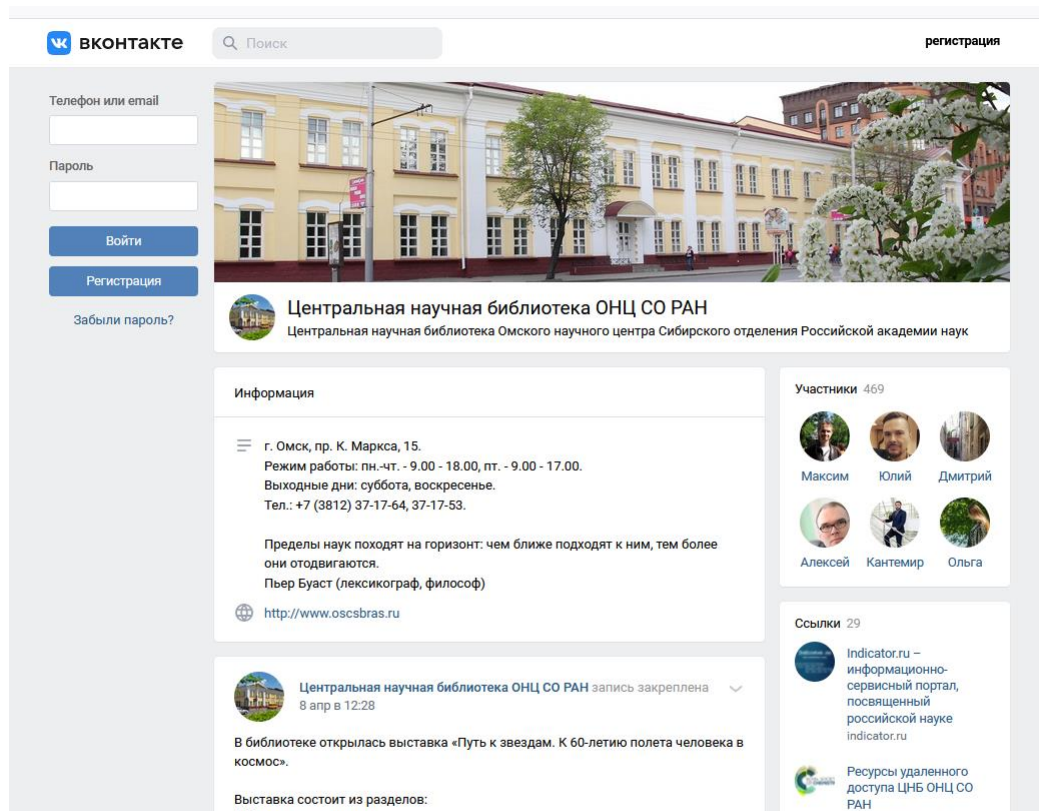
вконтакте
Поиск
регистрация

Телефон или email
Пароль
Войти
Регистрация
Забыли пароль?

Центральная научная библиотека ОНЦ СО РАН
Центральная научная библиотека Омского научного центра Сибирского отделения Российской академии наук

Информация

г. Омск, пр. К. Маркса, 15.
Режим работы: пн.-чт. - 9.00 - 18.00, пт. - 9.00 - 17.00.
Выходные дни: суббота, воскресенье.
Тел.: +7 (3812) 37-17-64, 37-17-53.

Пределы наук походят на горизонт: чем ближе подходят к ним, тем более они отодвигаются.
Пьер Буаст (лексикограф, философ)

http://www.oscsbras.ru

Центральная научная библиотека ОНЦ СО РАН запись закреплена
8 апр в 12:28

В библиотеке открылась выставка «Путь к звездам. К 60-летию полета человека в космос».

Выставка состоит из разделов:

Участники 469
Максим
Юлий
Дмитрий
Алексей
Кантемир
Ольга

Ссылки 29
Indicator.ru – информационно-сервисный портал, посвященный российской науке
indicator.ru
Ресурсы удаленного доступа ЦНБ ОНЦ СО РАН